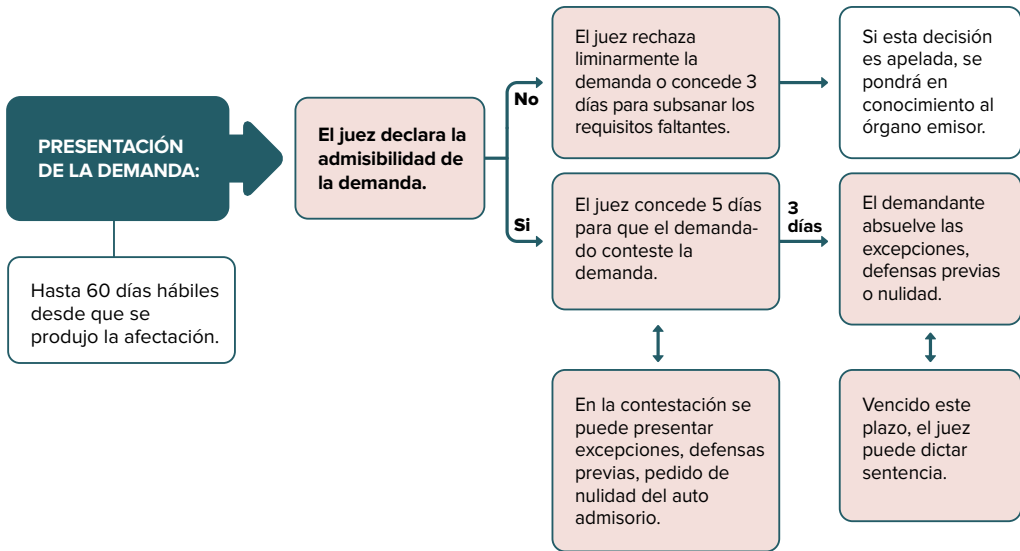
PRESENTACIÓN DE LA DEMANDA:

Hasta 60 días hábiles desde que se produjo la afectación.

El juez declara la admisibilidad de la demanda.

No

El juez rechaza liminarmente la demanda o concede 3 días para subsanar los requisitos faltantes.

Si esta decisión es apelada, se pondrá en conocimiento al órgano emisor.

Si

El juez concede 5 días para que el demandado conteste la demanda.

3 días

El demandante absuelve las excepciones, defensas previas o nulidad.

En la contestación se puede presentar excepciones, defensas previas, pedido de nulidad del auto admisorio.

Vencido este plazo, el juez puede dictar sentencia.